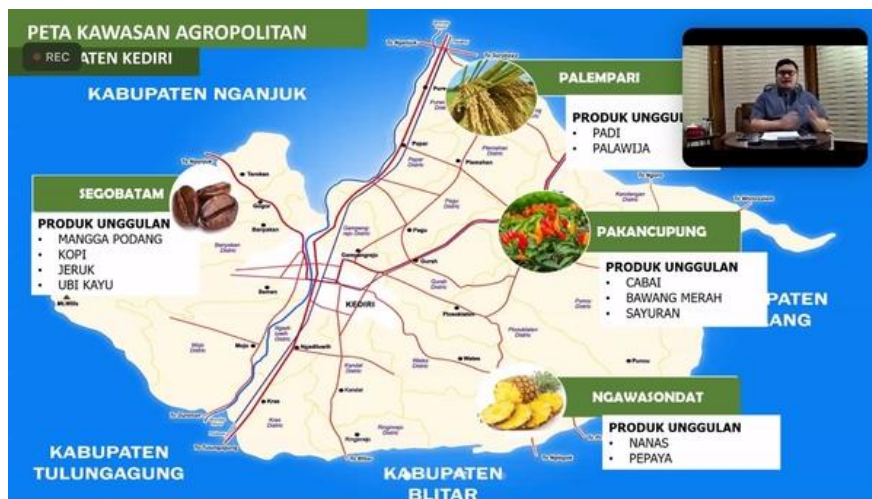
PETA KAWASAN AGROPOLITAN
REC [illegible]ATEN KEDIRI

KABUPATEN NGANJUK

PALEMPARI
PRODUK UNGGUL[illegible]
• PADI
• PALAWIJA

SEGOBATAM
PRODUK UNGGULAN
• MANGGA PODANG
• KOPI
• JERUK
• UBI KAYU

PAKANCUPUNG
PRODUK UNGGULAN
• CABAI
• BAWANG MERAH
• SAYURAN

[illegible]PATEN
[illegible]ANG

KEDIRI

NGAWASONDAT
PRODUK UNGGULAN
• NANAS
• PEPAYA

KABUPATEN
TULUNGAGUNG

KABUPATEN
BLITAR